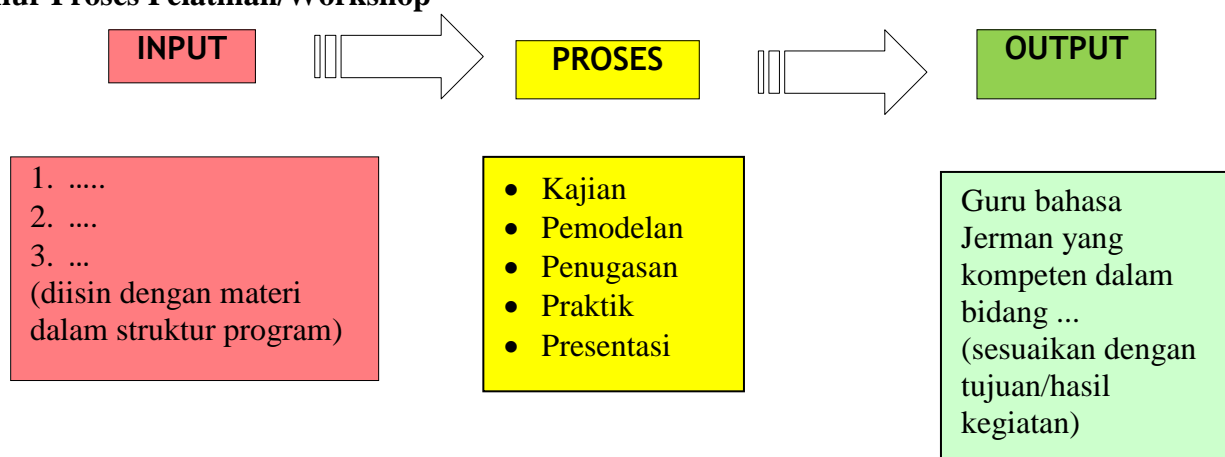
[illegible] Proses Pelatihan/Workshop

INPUT

PROSES

OUTPUT

1. .....
2. ....
3. ...
(diisin dengan materi dalam struktur program)

- Kajian
- Pemodelan
- Penugasan
- Praktik
- Presentasi

Guru bahasa Jerman yang kompeten dalam bidang ... (sesuaikan dengan tujuan/hasil kegiatan)